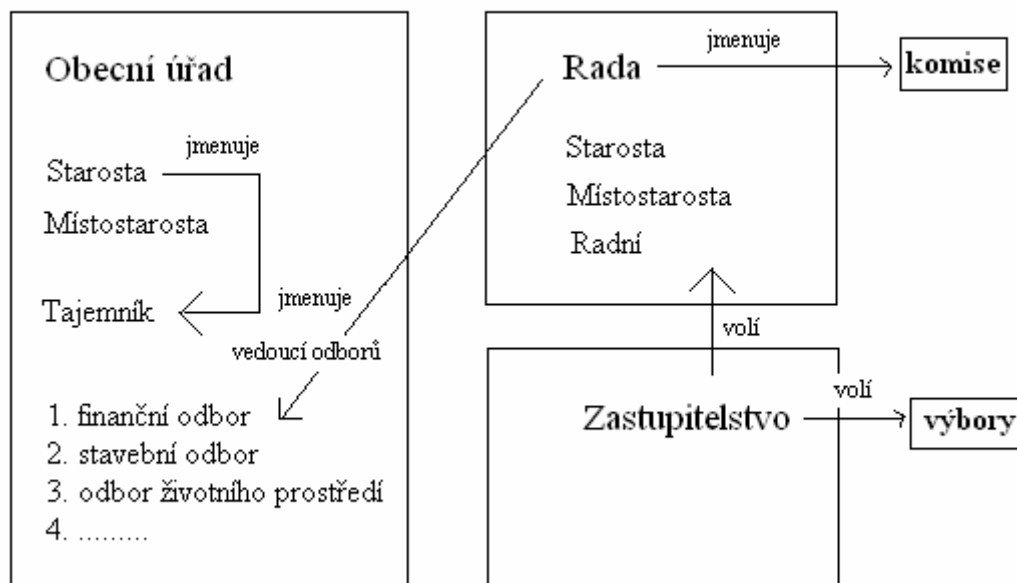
Obecní úřad

Starosta jmenuje

Místostarosta

Tajemník

jmenuje

vedoucí odborů

1. finanční odbor
2. stavební odbor
3. odbor životního prostředí
4. .........

Rada jmenuje komise

Starosta
Místostarosta
Radní

volí

Zastupitelstvo volí výbory